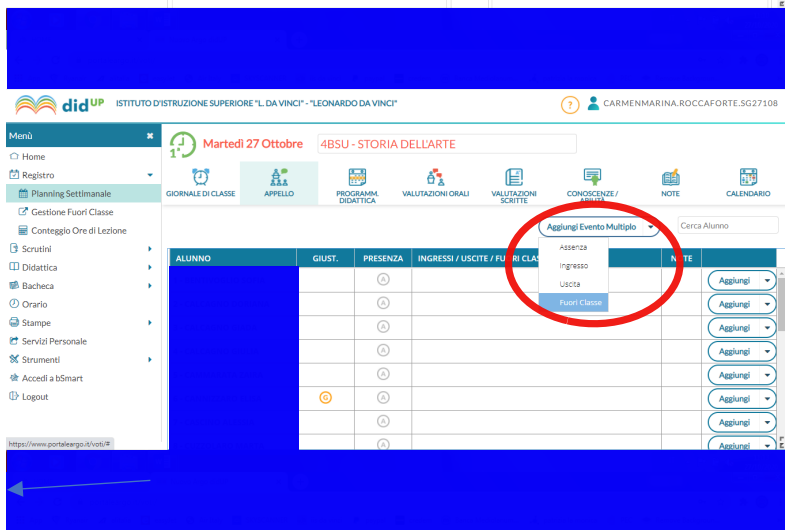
didUP ISTITUTO D'ISTRUZIONE SUPERIORE "L. DA VINCI" - "LEONARDO DA VINCI"

CARMENMARINA.ROCCAFORTE.SG27108

Menù

Home
Registro
Planning Settimanale
Gestione Fuori Classe
Conteggio Ore di Lezione
Scrutini
Didattica
Bacheca
Orario
Stampe
Servizi Personale
Strumenti
Accedi a bSmart
Logout

https://www.portaleargo.it/voti/#

Martedì 27 Ottobre

4BSU - STORIA DELL'ARTE

GIORNALE DI CLASSE
APPELLO
PROGRAMM. DIDATTICA
VALUTAZIONI ORALI
VALUTAZIONI SCRITTE
CONOSCENZE / ABILITÀ
NOTE
CALENDARIO

Aggiungi Evento Multiplo

Cerca Alunno

Assenza
Ingresso
Uscita
Fuori Classe

| ALUNNO | GIUST. | PRESENZA | INGRESSI / USCITE / FUORI CLAS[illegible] | NOTE | |
|---|---|---|---|---|---|
| | | A | | | Aggiungi |
| | | A | | | Aggiungi |
| | | A | | | Aggiungi |
| | | A | | | Aggiungi |
| | | A | | | Aggiungi |
| | G | A | | | Aggiungi |
| | | A | | | Aggiungi |
| | | A | | | Aggiungi |